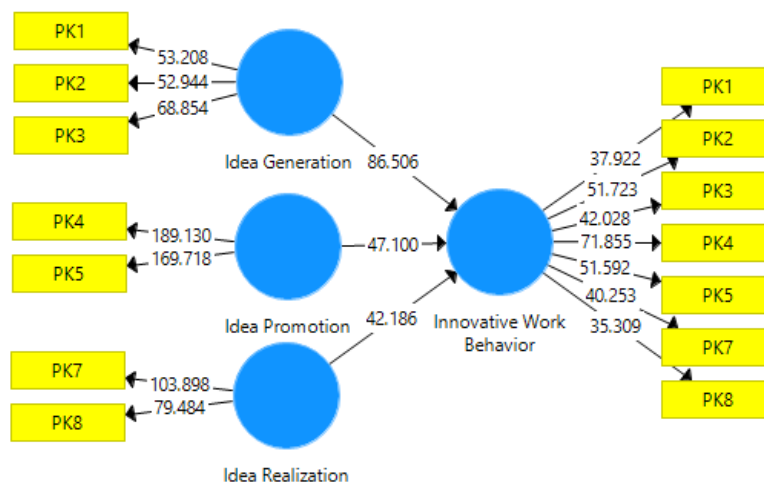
PK1
53.208
PK2
52.944
PK3
68.854
Idea Generation
86.506
PK4
189.130
PK5
169.718
Idea Promotion
47.100
42.186
PK7
103.898
PK8
79.484
Idea Realization
Innovative Work Behavior
37.922
51.723
42.028
71.855
51.592
40.253
35.309
PK1
PK2
PK3
PK4
PK5
PK7
PK8